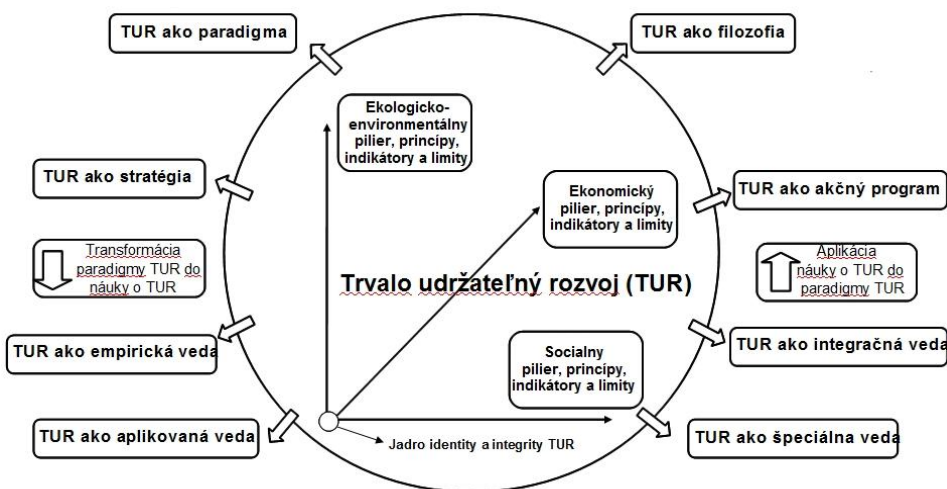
TUR ako paradigma

TUR ako filozofia

Ekologicko-environmentálny pilier, princípy, indikátory a limity

TUR ako stratégia

Ekonomický pilier, princípy, indikátory a limity

TUR ako akčný program

Transformácia paradigmy TUR do náuky o TUR

Trvalo udržateľný rozvoj (TUR)

Aplikácia náuky o TUR do paradigmy TUR

TUR ako empirická veda

Socialny pilier, princípy, indikátory a limity

TUR ako integračná veda

TUR ako aplikovaná veda

Jadro identity a integrity TUR

TUR ako špeciálna veda